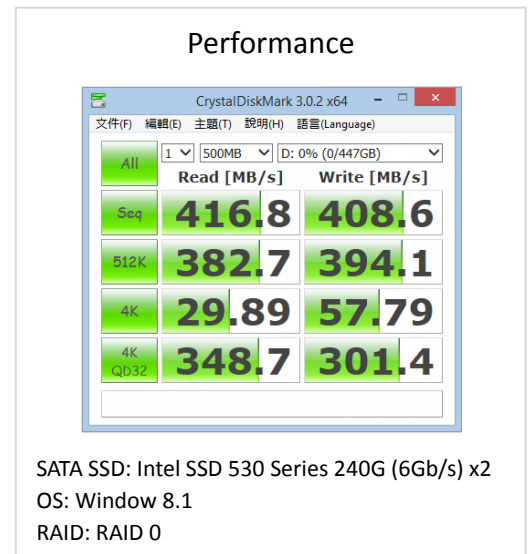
Performance

CrystalDiskMark 3.0.2 x64

文件(F) 編輯(E) 主題(T) 說明(H) 語言(Language)

All | 1 | 500MB | D: 0% (0/447GB)

| | Read [MB/s] | Write [MB/s] |
|---|---|---|
| Seq | 416.8 | 408.6 |
| 512K | 382.7 | 394.1 |
| 4K | 29.89 | 57.79 |
| 4K QD32 | 348.7 | 301.4 |

SATA SSD: Intel SSD 530 Series 240G (6Gb/s) x2
OS: Window 8.1
RAID: RAID 0